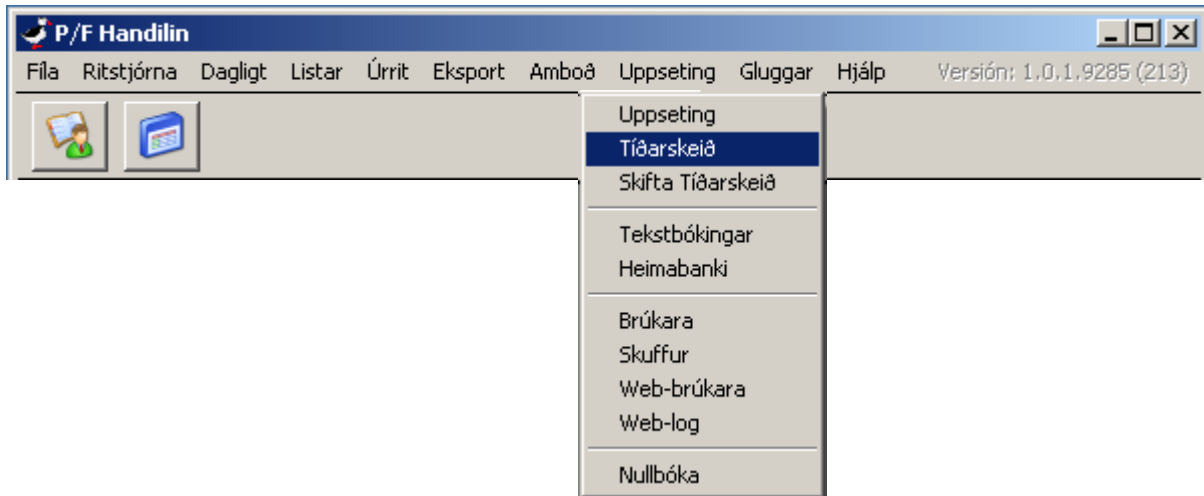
P/F Handilin

Fíla Ritstjórna Dagligt Listar Úrrit Eksport Amboð Uppseting Gluggar Hjálp Versión: 1.0.1.9285 (213)

Uppseting
Tíðarskeið
Skifta Tíðarskeið

Tekstbókingar
Heimabanki

Brúkara
Skuffur
Web-brúkara
Web-log

Nullbóka